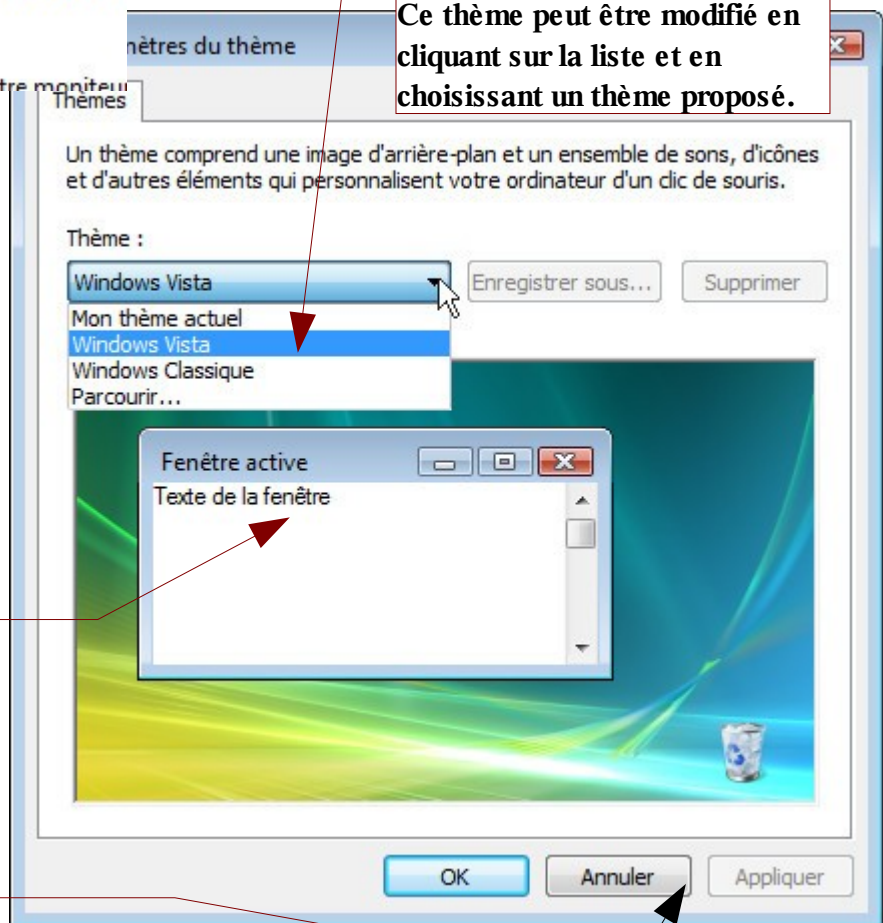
nètres du thème

tre moniteur

Ce thème peut être modifié en cliquant sur la liste et en choisissant un thème proposé.

Thèmes

Un thème comprend une image d'arrière-plan et un ensemble de sons, d'icônes et d'autres éléments qui personnalisent votre ordinateur d'un clic de souris.

Thème :

Windows Vista

Enregistrer sous...

Supprimer

Mon thème actuel

Windows Vista

Windows Classique

Parcourir...

Fenêtre active

Texte de la fenêtre

OK

Annuler

Appliquer